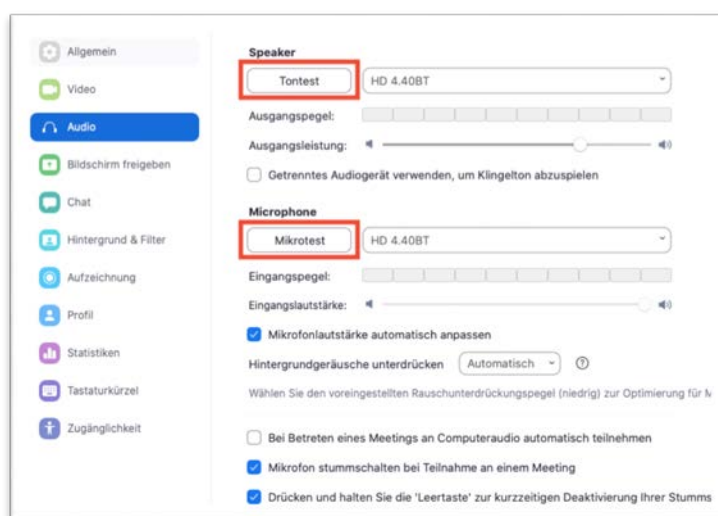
Allgemein
Video
Audio
Bildschirm freigeben
Chat
Hintergrund & Filter
Aufzeichnung
Profil
Statistiken
Tastaturkürzel
Zugänglichkeit

Speaker
Tontest
HD 4.40BT
Ausgangspegel:
Ausgangsleistung:
Getrenntes Audiogerät verwenden, um Klingelton abzuspielen

Microphone
Mikrotest
HD 4.40BT
Eingangspegel:
Eingangslautstärke:
Mikrofonlautstärke automatisch anpassen
Hintergrundgeräusche unterdrücken
Automatisch
Wählen Sie den voreingestellten Rauschunterdrückungspegel (niedrig) zur Optimierung für M

Bei Betreten eines Meetings an Computeraudio automatisch teilnehmen
Mikrofon stummschalten bei Teilnahme an einem Meeting
Drücken und halten Sie die 'Leertaste' zur kurzzeitigen Deaktivierung Ihrer Stumms